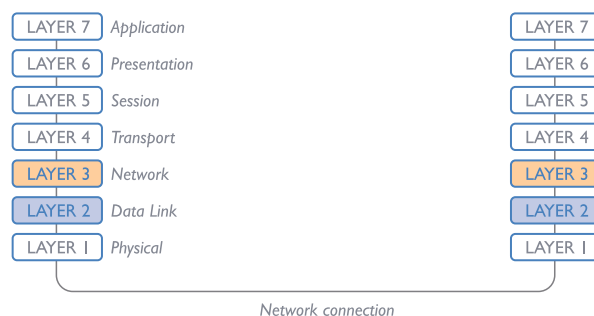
LAYER 7 Application
LAYER 6 Presentation
LAYER 5 Session
LAYER 4 Transport
LAYER 3 Network
LAYER 2 Data Link
LAYER 1 Physical

LAYER 7
LAYER 6
LAYER 5
LAYER 4
LAYER 3
LAYER 2
LAYER 1

Network connection